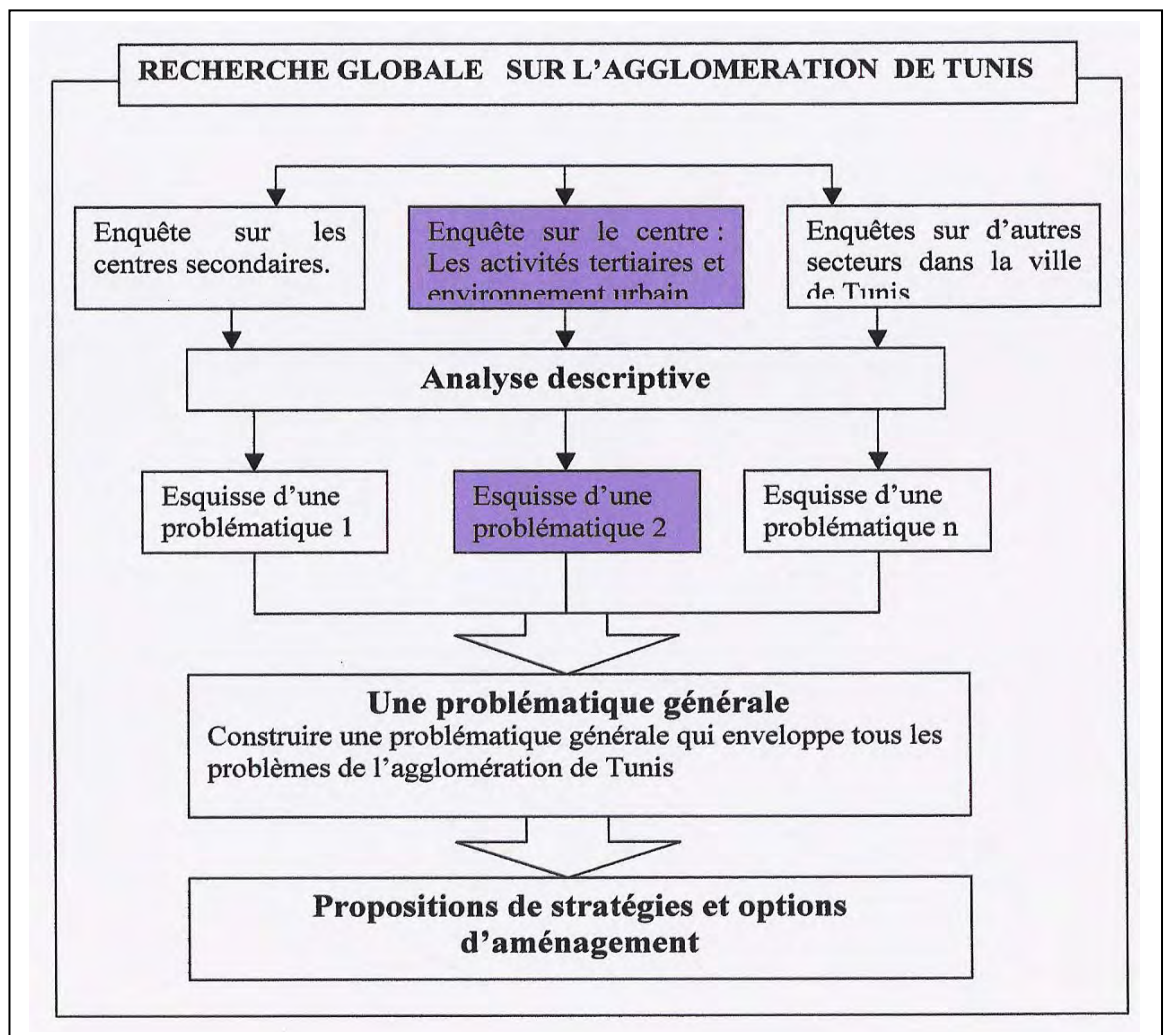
RECHERCHE GLOBALE SUR L'AGGLOMERATION DE TUNIS

Enquête sur les centres secondaires.

Enquête sur le centre : Les activités tertiaires et environnement urbain

Enquêtes sur d'autres secteurs dans la ville de Tunis

Analyse descriptive

Esquisse d'une problématique 1

Esquisse d'une problématique 2

Esquisse d'une problématique n

Une problématique générale
Construire une problématique générale qui enveloppe tous les problèmes de l'agglomération de Tunis

Propositions de stratégies et options d'aménagement